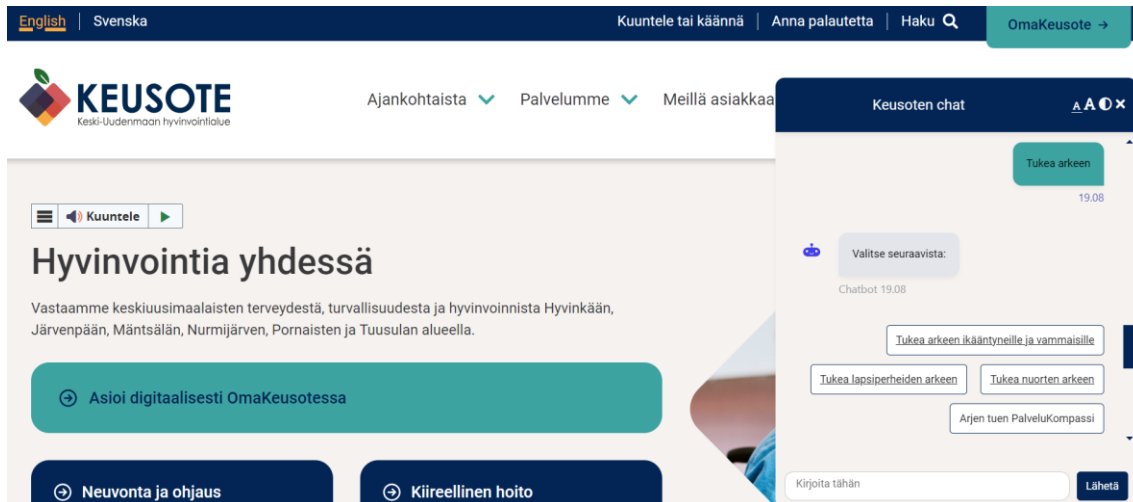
English | Svenska

Kuuntele tai käännä | Anna palautetta | Haku

OmaKeusote →

KEUSOTE
Keski-Uudenmaan hyvinvointialue

Ajankohtaista Palvelumme Meillä asiakkaa

Kuuntele

Hyvinvointia yhdessä

Vastaamme keskiuusimaalaisten terveydestä, turvallisuudesta ja hyvinvoinnista Hyvinkään, Järvenpään, Mäntsälän, Nurmijärven, Pornaisten ja Tuusulan alueella.

Asioi digitaalisesti OmaKeusotessa

Neuvonta ja ohjaus

Kiireellinen hoito

Keusoten chat

A A

Tukea arkeen

19.08

Valitse seuraavista:

Chatbot 19.08

Tukea arkeen ikääntyneille ja vammaisille

Tukea lapsiperheiden arkeen

Tukea nuorten arkeen

Arjen tuen PalveluKompassi

Kirjoita tähän

Lähetä